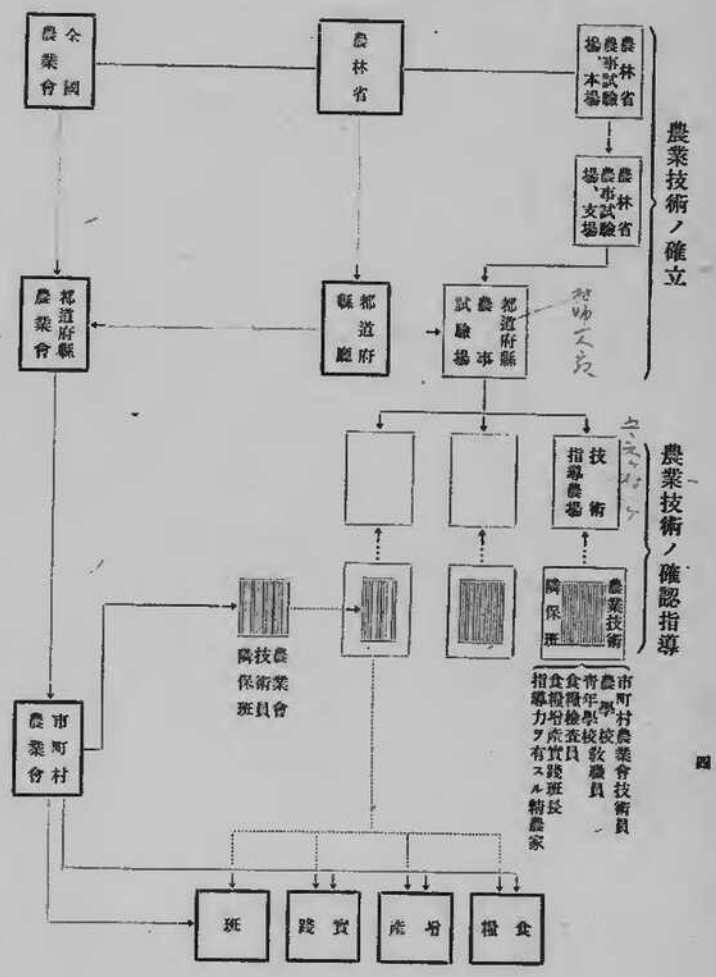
全國農業會

農林省

農林省農事試驗場本場

農林省農事試驗場支場

農業技術ノ確立

都道府縣農業會

都道府縣廳

都道府縣農事試驗場

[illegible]

技術指導農場

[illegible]

農業技術ノ確認指導

農業技術員會隣保班

農業技術隣保班

市町村農業會技術員
農學校教職員
青年學校教職員
食糧檢查員
食糧增産實踐班長
指導力ヲ有スル精農家

市町村農業會

四

班

實踐

增産

糧食